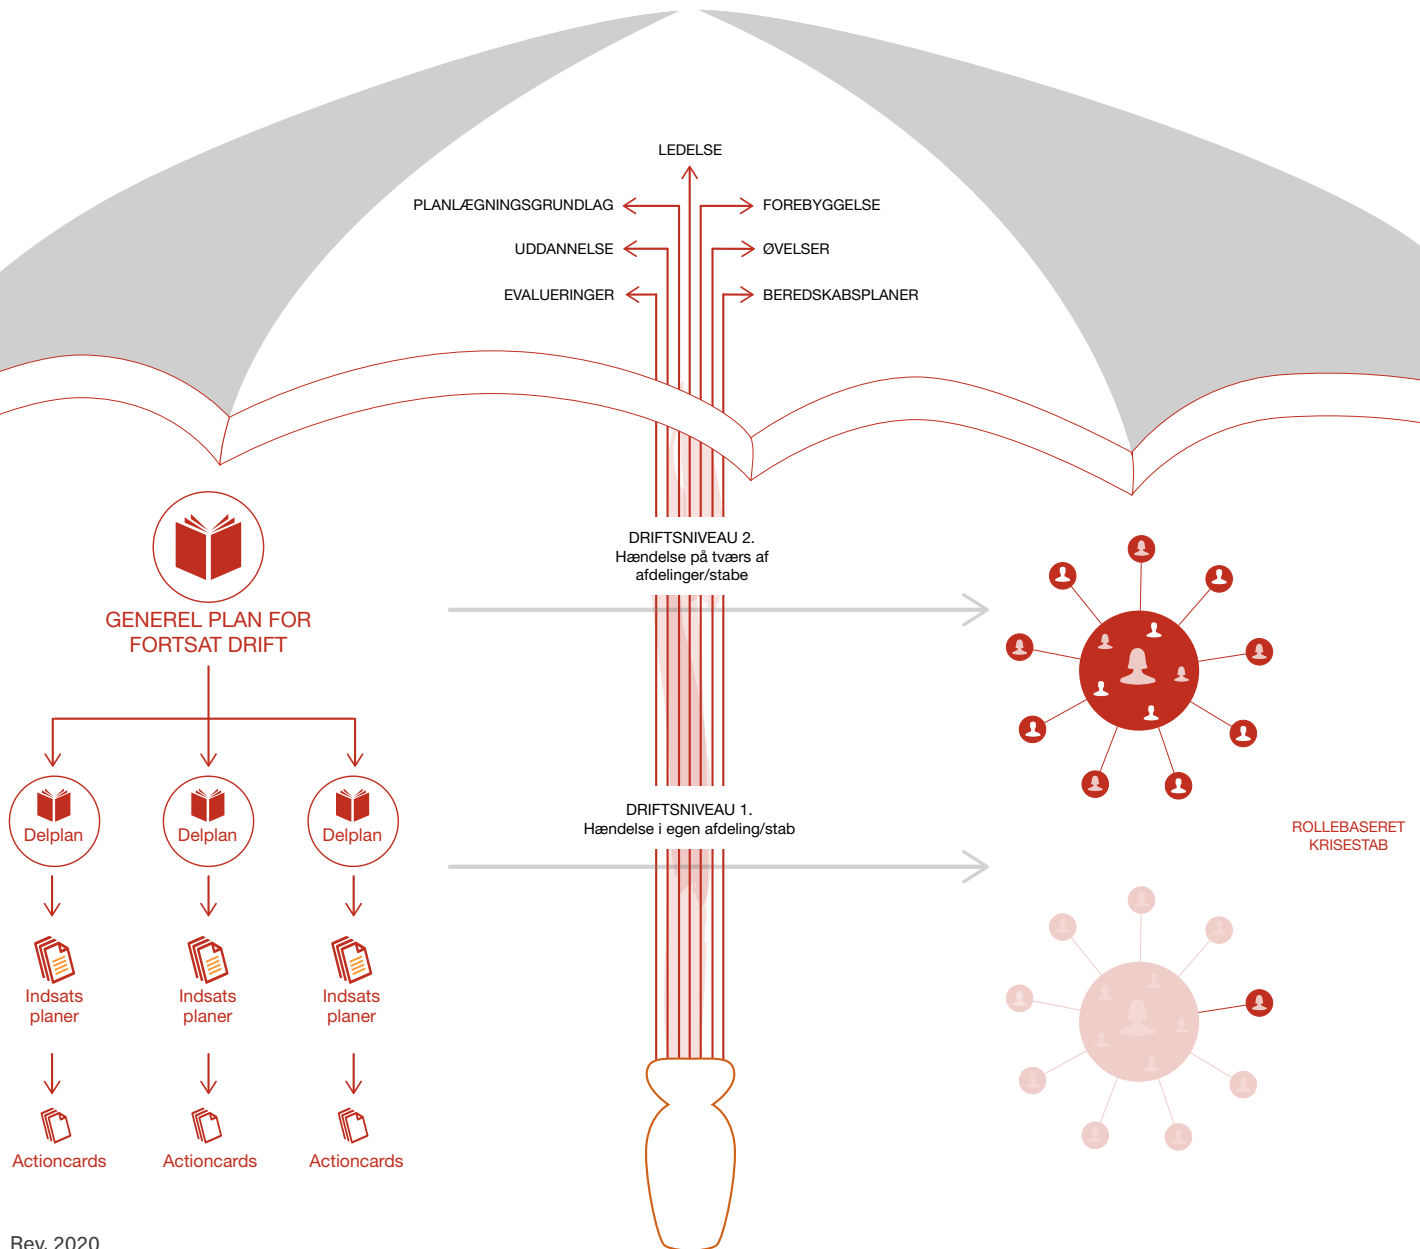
LEDELSE

PLANLÆGNINGSGRUNDLAG

FOREBYGGELSE

UDDANNELSE

ØVELSER

EVALUERINGER

BEREDSKABSPLANER

GENEREL PLAN FOR FORTSAT DRIFT

DRIFTSNIVEAU 2.
Hændelse på tværs af afdelinger/stabe

Delplan

Delplan

Delplan

DRIFTSNIVEAU 1.
Hændelse i egen afdeling/stab

ROLLEBASERET KRISESTAB

Indsats planer

Indsats planer

Indsats planer

Actioncards

Actioncards

Actioncards

Rev. 2020